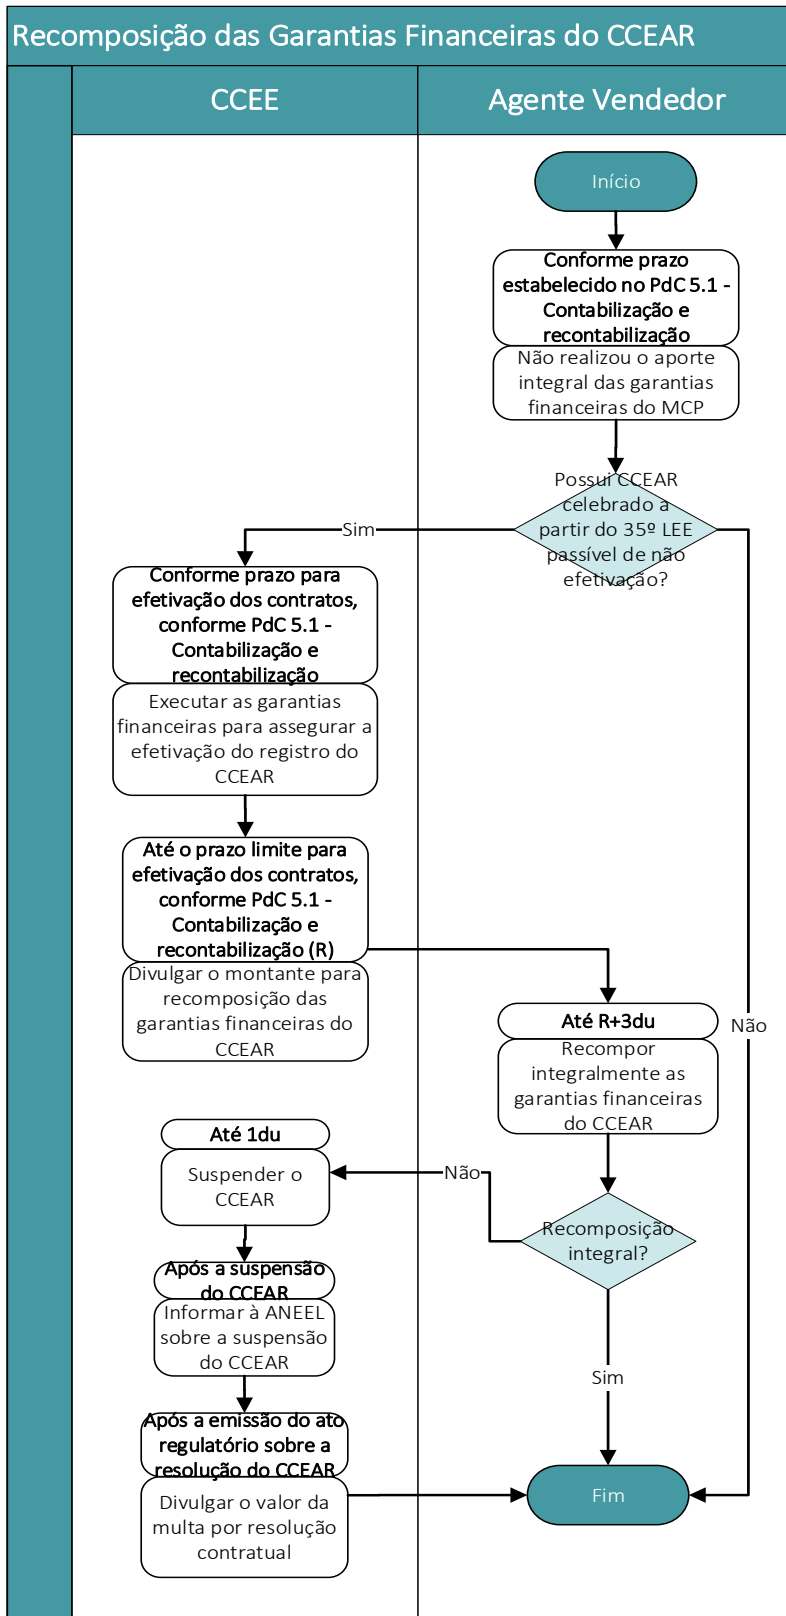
Recomposição das Garantias Financeiras do CCEAR

CCEE

Agente Vendedor

Início

Conforme prazo estabelecido no PdC 5.1 - Contabilização e recontabilização

Não realizou o aporte integral das garantias financeiras do MCP

Possui CCEAR celebrado a partir do 35º LEE passível de não efetivação?

Sim

Conforme prazo para efetivação dos contratos, conforme PdC 5.1 - Contabilização e recontabilização

Executar as garantias financeiras para assegurar a efetivação do registro do CCEAR

Até o prazo limite para efetivação dos contratos, conforme PdC 5.1 - Contabilização e recontabilização (R)

Divulgar o montante para recomposição das garantias financeiras do CCEAR

Não

Até R+3du

Recompor integralmente as garantias financeiras do CCEAR

Até 1du

Suspender o CCEAR

Não

Recomposição integral?

Após a suspensão do CCEAR

Informar à ANEEL sobre a suspensão do CCEAR

Sim

Após a emissão do ato regulatório sobre a resolução do CCEAR

Divulgar o valor da multa por resolução contratual

Fim